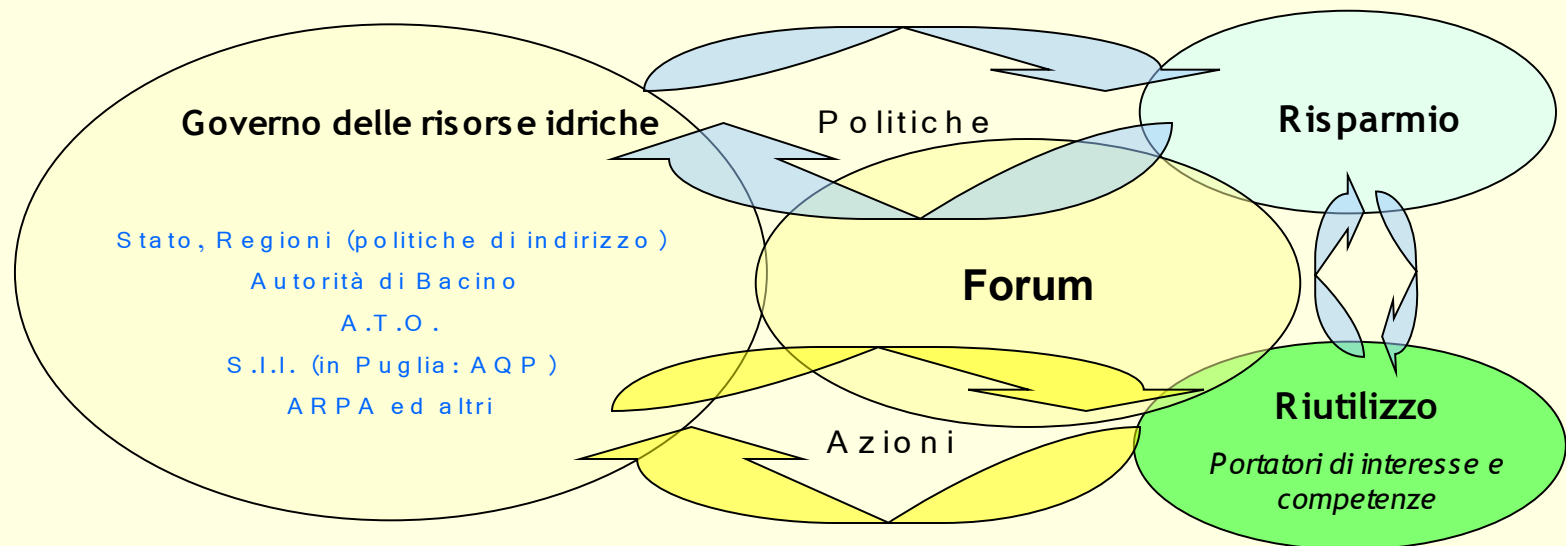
Governo delle risorse idriche

Stato, Regioni (politiche di indirizzo)
Autorità di Bacino
A.T.O.
S.I.I. (in Puglia: AQP)
ARPA ed altri

Politiche

Risparmio

Forum

Azioni

Riutilizzo

Portatori di interesse e competenze